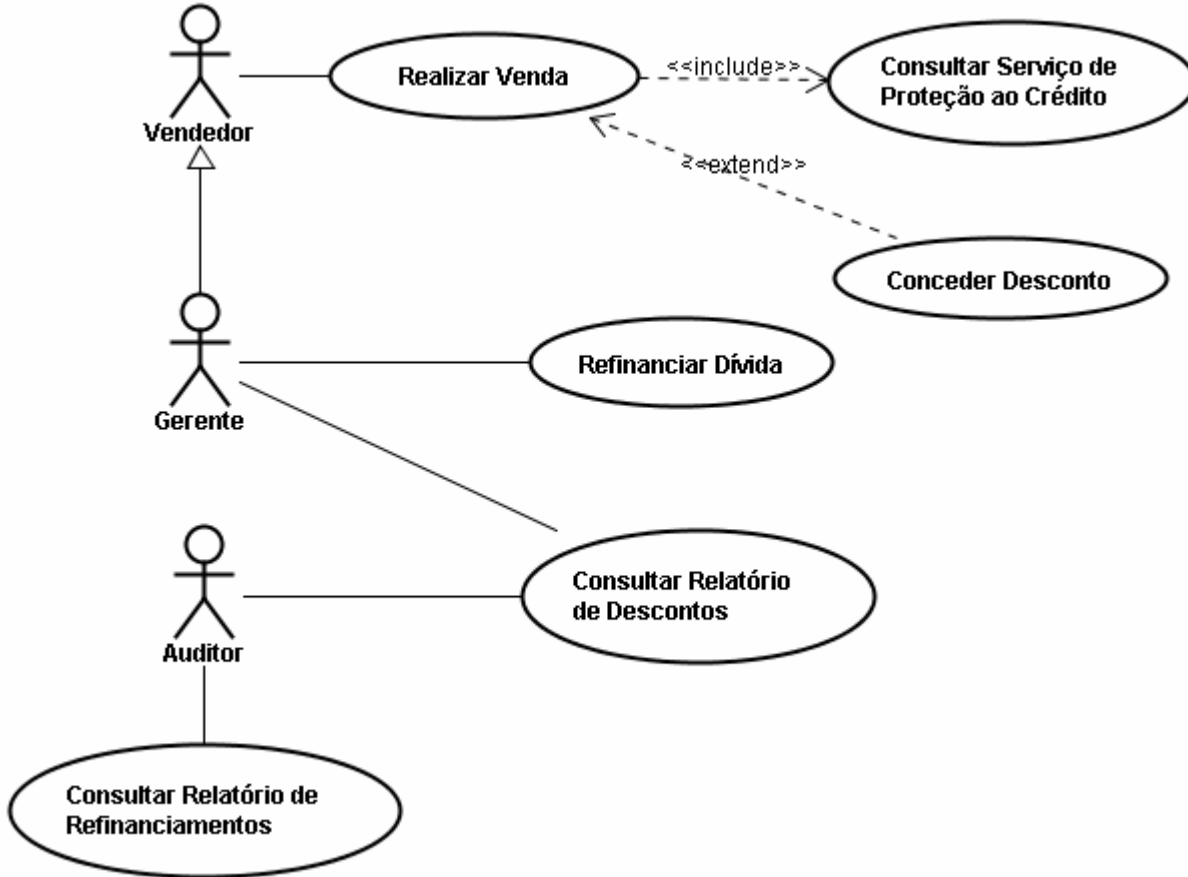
Vendedor

Realizar Venda

<<include>>

Consultar Serviço de Proteção ao Crédito

<<extend>>

Conceder Desconto

Gerente

Refinanciar Dívida

Auditor

Consultar Relatório de Descontos

Consultar Relatório de Refinanciamentos